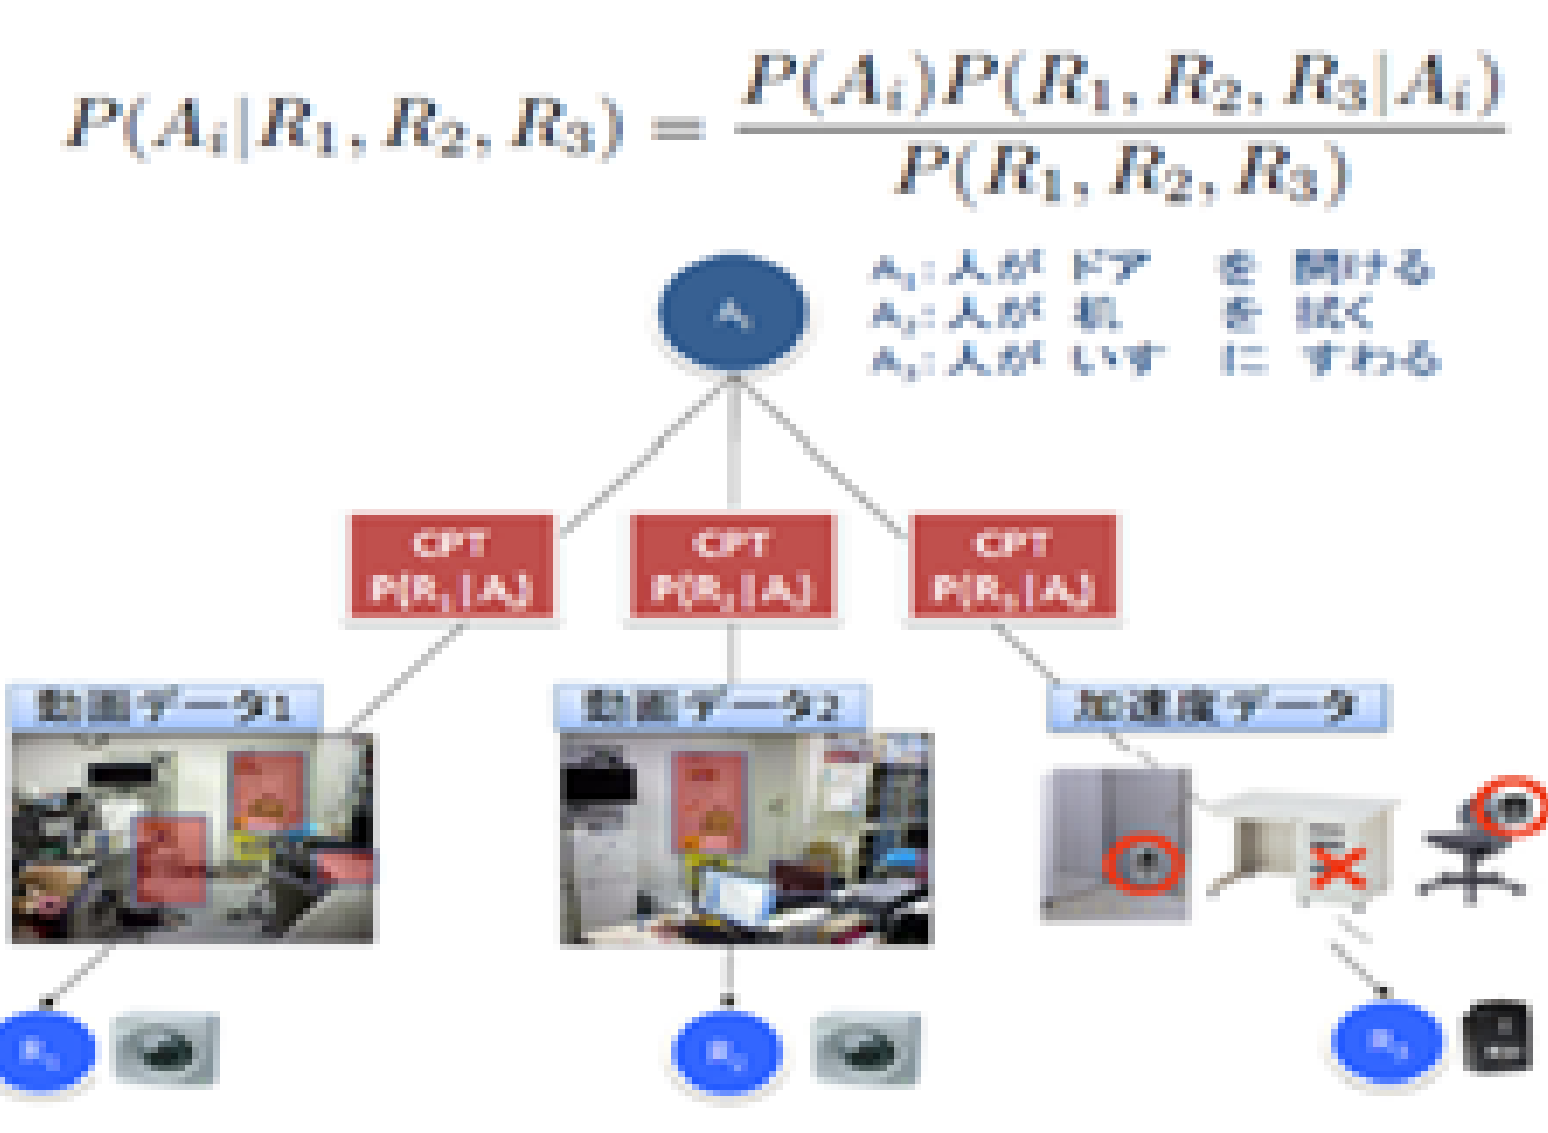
$P(A_i|R_1, R_2, R_3) = \frac{P(A_i)P(R_1, R_2, R_3|A_i)}{P(R_1, R_2, R_3)}$

$A_i$

$A_1$: 人が ドア を 開ける
$A_2$: 人が 机 を 拭く
$A_3$: 人が いす に すわる

CPT
$P(R_1|A_i)$

CPT
$P(R_2|A_i)$

CPT
$P(R_3|A_i)$

動画データ1

動画データ2

加速度データ

$R_1$

$R_2$

$R_3$